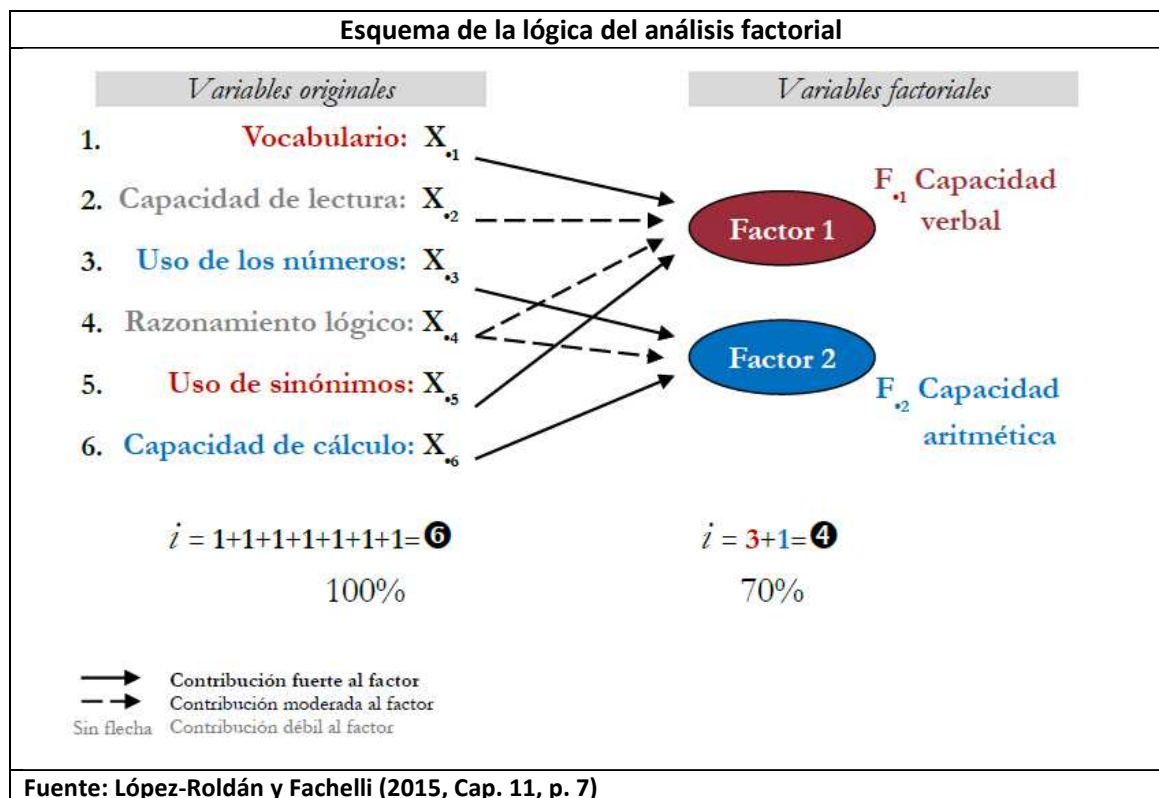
Esquema de la lógica del análisis factorial

Variables originales

Variables factoriales

1. Vocabulario: $X_{\cdot 1}$

2. Capacidad de lectura: $X_{\cdot 2}$

3. Uso de los números: $X_{\cdot 3}$

4. Razonamiento lógico: $X_{\cdot 4}$

5. Uso de sinónimos: $X_{\cdot 5}$

6. Capacidad de cálculo: $X_{\cdot 6}$

Factor 1

$F_{\cdot 1}$ Capacidad verbal

Factor 2

$F_{\cdot 2}$ Capacidad aritmética

$i$ = 1+1+1+1+1+1+1= ❻
100%

$i$ = 3+1= ❹
70%

Contribución fuerte al factor
Contribución moderada al factor
Sin flecha Contribución débil al factor

Fuente: López-Roldán y Fachelli (2015, Cap. 11, p. 7)